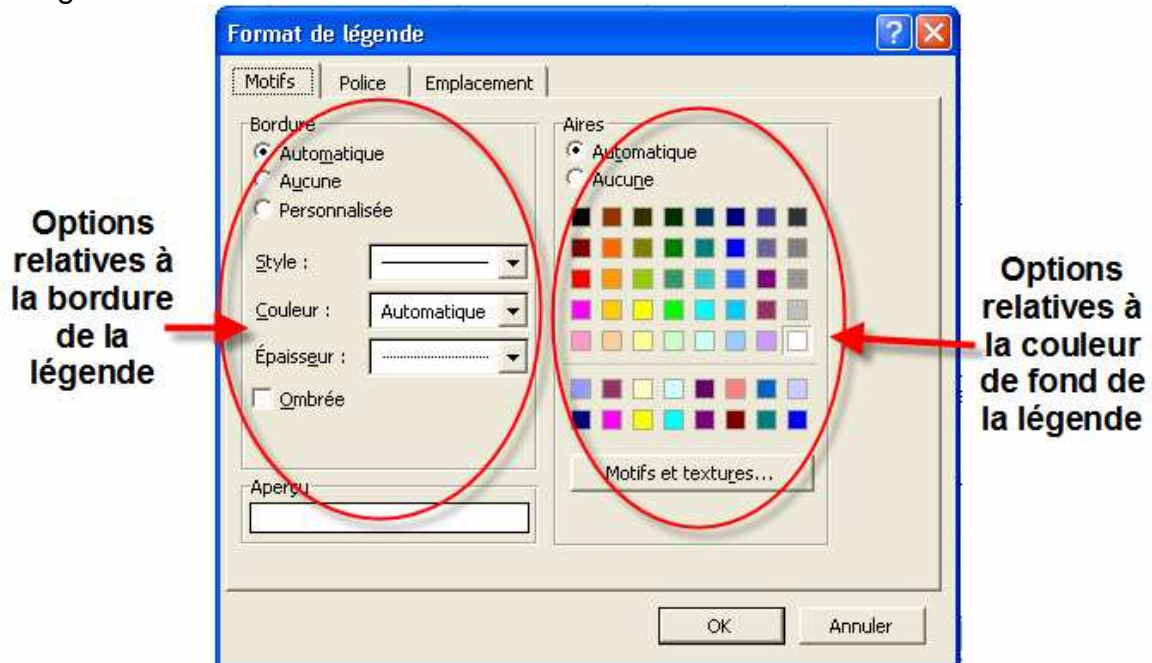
Format de légende

Motifs | Police | Emplacement

Bordure
Automatique
Aucune
Personnalisée

Style :
Couleur : Automatique
Épaisseur :
Ombrée

Aperçu

Aires
Automatique
Aucune

Motifs et textures...

OK
Annuler

Options relatives à la bordure de la légende

Options relatives à la couleur de fond de la légende